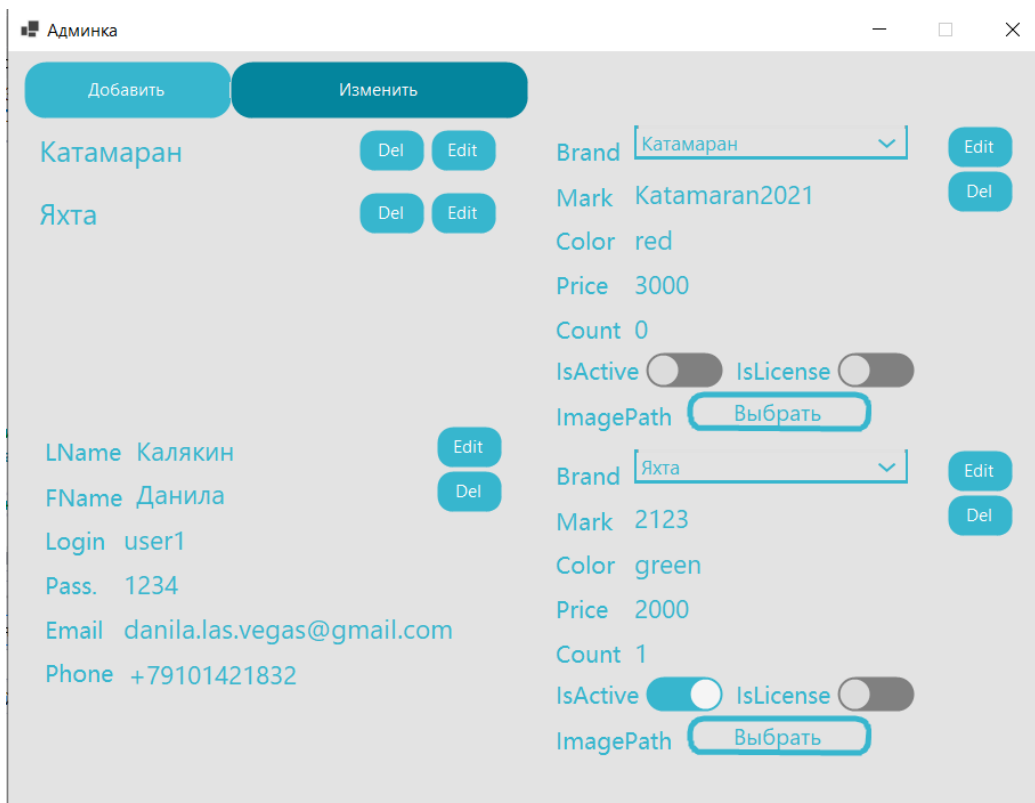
Админка

Добавить
Изменить

Катамаран Del Edit

Яхта Del Edit

Brand Катамаран
Edit
Del
Mark Katamaran2021
Color red
Price 3000
Count 0
IsActive IsLicense
ImagePath Выбрать

LName Калякин
Edit
FName Данила
Del
Login user1
Pass. 1234
Email danila.las.vegas@gmail.com
Phone +79101421832

Brand Яхта
Edit
Del
Mark 2123
Color green
Price 2000
Count 1
IsActive IsLicense
ImagePath Выбрать